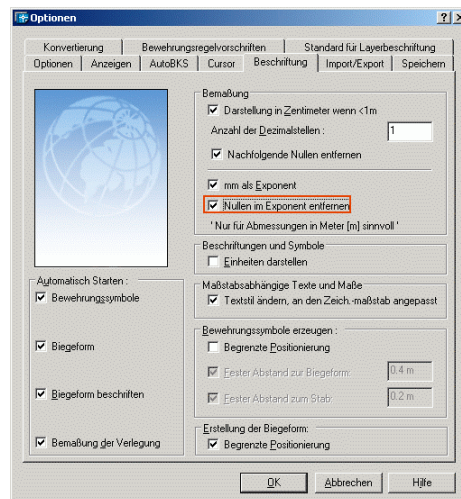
Optionen

?
X

Konvertierung | Bewehrungsregelvorschriften | Standard für Layerbeschriftung
Optionen | Anzeigen | AutoBKS | Cursor | Beschriftung | Import/Export | Speichern

Bemaßung
Darstellung in Zentimeter wenn <1m
Anzahl der Dezimalstellen : 1
Nachfolgende Nullen entfernen
mm als Exponent
Nullen im Exponent entfernen
' Nur für Abmessungen in Meter [m] sinnvoll '

Beschriftungen und Symbole
Einheiten darstellen

Maßstabsabhängige Texte und Maße
Textstil ändern, an den Zeich.-maßstab angepasst

Bewehrungssymbole erzeugen :
Begrenzte Positionierung
Fester Abstand zur Biegeform: 0.4 m
Fester Abstand zum Stab: 0.2 m

Erstellung der Biegeform:
Begrenzte Positionierung

Automatisch Starten :
Bewehrungssymbole
Biegeform
Biegeform beschriften
Bemaßung der Verlegung

OK | Abbrechen | Hilfe